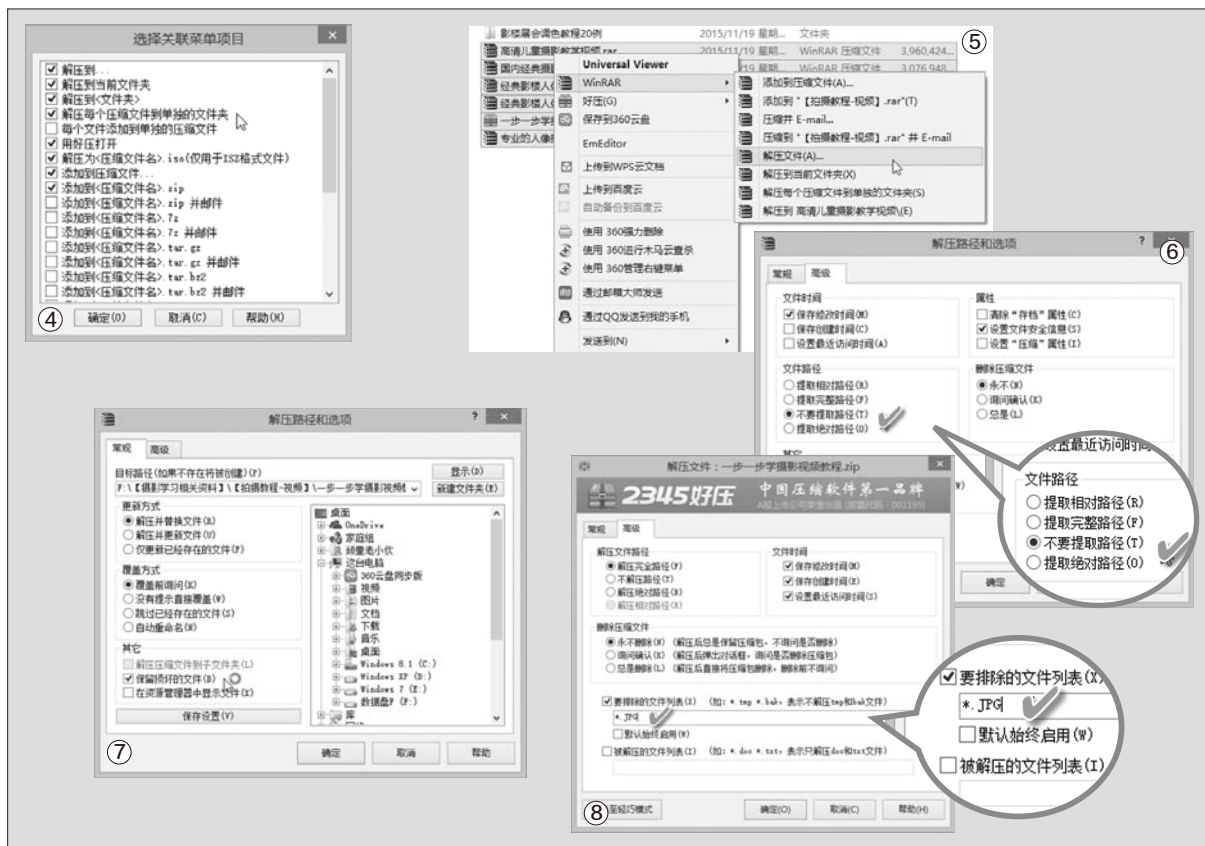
选择关联菜单项目

☑ 解压到...
☑ 解压到当前文件夹
☑ 解压到<文件夹>
☑ 解压每个压缩文件到单独的文件夹
☐ 每个文件添加到单独的压缩文件
☑ 用好压打开
☑ 解压为<压缩文件名>.iso(仅用于ISZ格式文件)
☑ 添加到压缩文件...
☑ 添加到<压缩文件名>.zip
☐ 添加到<压缩文件名>.zip 并邮件
☐ 添加到<压缩文件名>.7z
☐ 添加到<压缩文件名>.7z 并邮件
☐ 添加到<压缩文件名>.tar.gz
☐ 添加到<压缩文件名>.tar.gz 并邮件
☐ 添加到<压缩文件名>.tar.bz2
☐ 添加到<压缩文件名>.tar.bz2 并邮件

④ 确定(O) 取消(C) 帮助(H)

影楼展会调色教程20例 2015/11/19 星期... 文件夹
高清儿童摄影教学视频.rar 2015/11/19 星期... WinRAR 压缩文件 3,960,424...
国内经典摄 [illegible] /19 星期... WinRAR 压缩文件 3,076,948
经典影楼人
经典影楼人
一步一步学
专业的人像

Universal Viewer
WinRAR
好压(G)
保存到360云盘
EmEditor
上传到WPS云文档
上传到百度云
自动备份到百度云
使用 360强力删除
使用 360进行木马云查杀
使用 360管理右键菜单
通过邮箱大师发送
通过QQ发送到我的手机
发送到(N)

添加到压缩文件(A)...
添加到 "【拍摄教程-视频】.rar"(T)
压缩并 E-mail...
压缩到 "【拍摄教程-视频】.rar" 并 E-mail
解压文件(A)...
解压到当前文件夹(X)
解压每个压缩文件到单独的文件夹(S)
解压到 高清儿童摄影教学视频\(E)

⑤

解压路径和选项 ⑥

常规 高级

文件时间
☑ 保存修改时间(M)
☐ 保存创建时间(C)
☐ 设置最近访问时间(A)

属性
☐ 清除 "存档" 属性(C)
☑ 设置文件安全信息(S)
☐ 设置 "压缩" 属性(I)

文件路径
○ 提取相对路径(R)
○ 提取完整路径(F)
● 不要提取路径(T)
○ 提取绝对路径(O)

删除压缩文件
● 永不(N)
○ 询问确认(K)
○ 总是(L)

其它
置最近访问时间
确定

文件路径
○ 提取相对路径(R)
○ 提取完整路径(F)
● 不要提取路径(T)
○ 提取绝对路径(O)

解压路径和选项

常规 高级

目标路径(如果不存在将被创建)(P)
F:\【摄影学习相关资料】\【拍摄教程-视频】\一步一步学摄影视频
显示(D)
新建文件夹(E)

更新方式
● 解压并替换文件(R)
○ 解压并更新文件(U)
○ 仅更新已经存在的文件(F)

覆盖方式
● 覆盖前询问(K)
○ 没有提示直接覆盖(W)
○ 跳过已经存在的文件(S)
○ 自动重命名(N)

其它
☐ 解压缩文件到子文件夹(L)
☑ 保留损坏的文件(B)
☐ 在资源管理器中显示文件(X)

保存设置(V)

桌面
OneDrive
家庭组
婵童壳小伙
这台电脑
360云盘同步版
视频
图片
文档
下载
音乐
桌面
Windows 8.1 (C:)
Windows XP (D:)
Windows 7 (E:)
数据盘F (F:)
库

⑦ 确定 取消 帮助

解压文件 : 一步一步学摄影视频教程.zip

2345好压 中国压缩软件第一品牌

常规 高级

解压文件路径
● 解压完全路径(F)
○ 不解压路径(T)
○ 解压绝对路径(B)
○ 解压相对路径(R)

文件时间
☑ 保存修改时间(M)
☑ 保存创建时间(C)
☑ 设置最近访问时间(S)

删除压缩文件
● 永不删除(N) (解压后总是保留压缩包, 不询问是否删除)
○ 询问确认(K) (解压后弹出对话框, 询问是否删除压缩包)
○ 总是删除(L) (解压后直接将压缩包删除, 删除前不询问)

☑ 要排除的文件列表(X) (如: *.tmp *.bak, 表示不解压tmp和bak文件)
*.JPG
☐ 默认始终启用(W)
☐ 被解压的文件列表(I) (如: *.doc *.txt, 表示只解压doc和txt文件)

⑧ 至经巧模式 确定(O) 取消(C) 帮助(H)

☑ 要排除的文件列表(X)
*.JPG
☐ 默认始终启用(W)
☐ 被解压的文件列表(I)